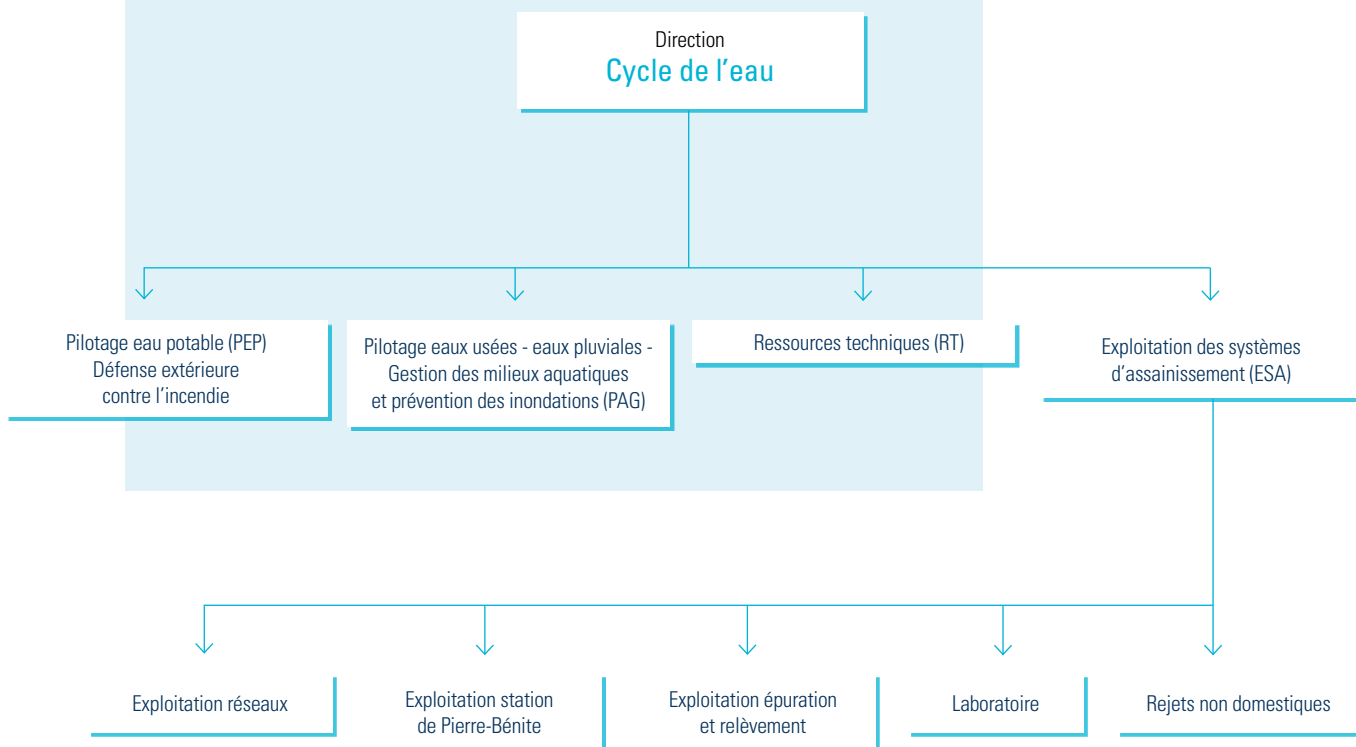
Direction
Cycle de l’eau

Pilotage eau potable (PEP)
Défense extérieure contre l’incendie

Pilotage eaux usées - eaux pluviales - Gestion des milieux aquatiques et prévention des inondations (PAG)

Ressources techniques (RT)

Exploitation des systèmes d’assainissement (ESA)

Exploitation réseaux

Exploitation station de Pierre-Bénite

Exploitation épuration et relèvement

Laboratoire

Rejets non domestiques